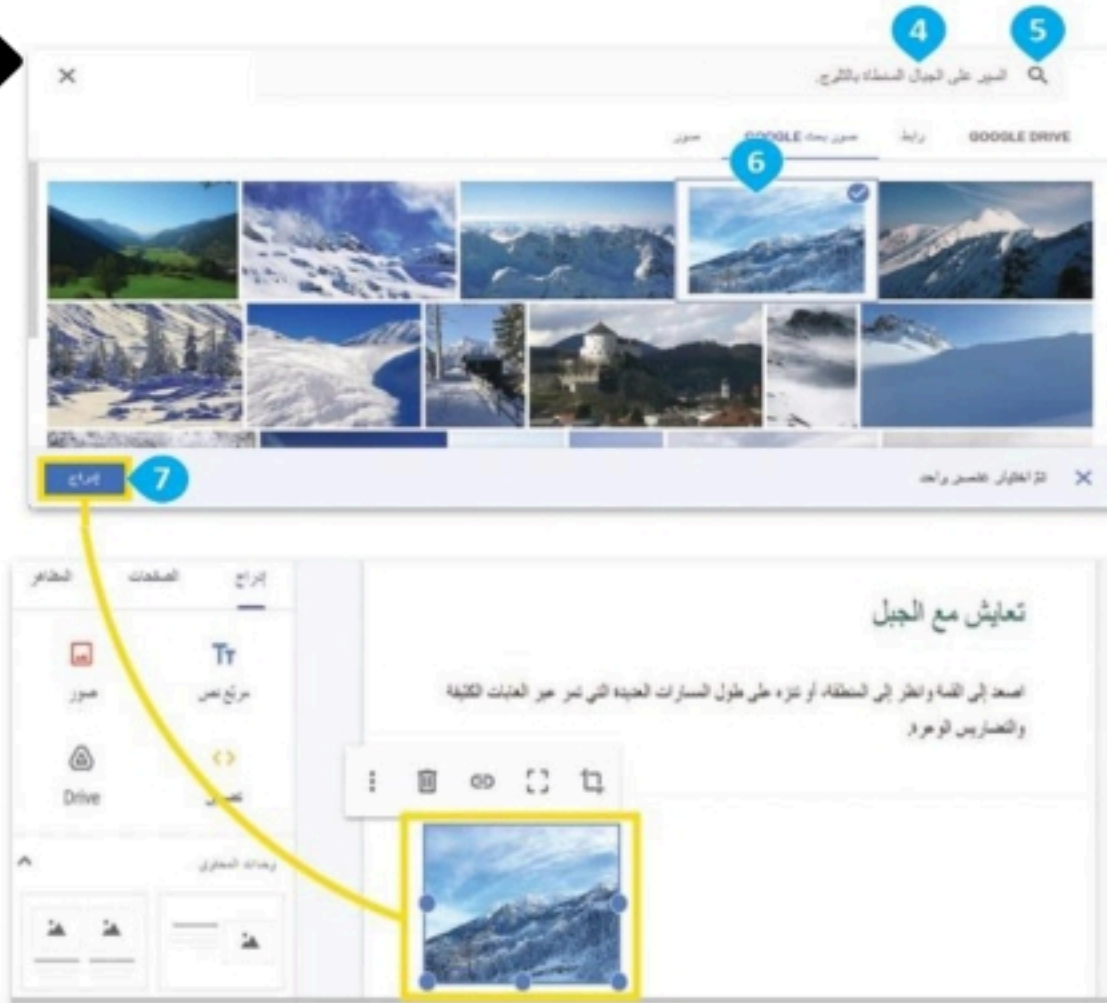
4 5

السير على الجبال المغطاة بالثلج.

GOOGLE DRIVE رابط صور بحث GOOGLE صور

6

7 إدراج

تم اختيار عنصر واحد

إدراج الصفحات المظاهر

Tт مربع نص

صور

Drive

<> تضمين

وحدات المحتوى

تعايش مع الجبل

اصعد إلى القمة وانظر إلى المنطقة، أو تنزه على طول المسارات العديدة التي تمر عبر الغابات الكثيفة والتضاريس الوعرة.